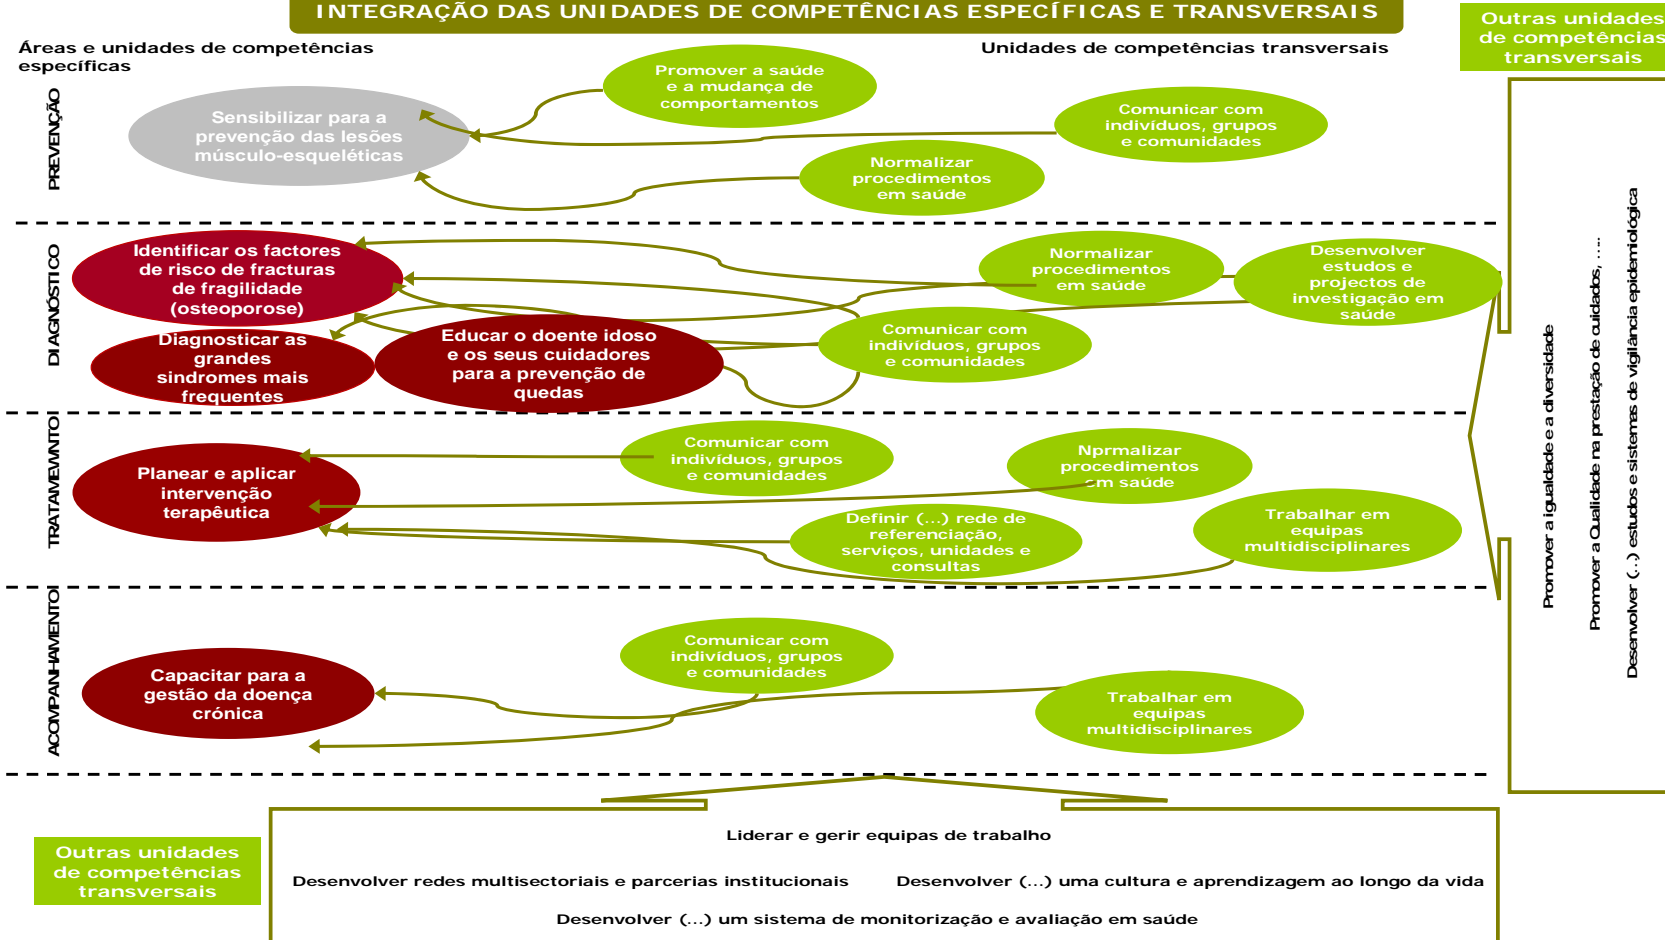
INTEGRAÇÃO DAS UNIDADES DE COMPETÊNCIAS ESPECÍFICAS E TRANSVERSAIS

Outras unidades de competências transversais

Áreas e unidades de competências específicas

Unidades de competências transversais

PREVENÇÃO

Sensibilizar para a prevenção das lesões músculo-esqueléticas

Promover a saúde e a mudança de comportamentos

Comunicar com indivíduos, grupos e comunidades

Normalizar procedimentos em saúde

DIAGNÓSTICO

Identificar os factores de risco de fracturas de fragilidade (osteoporose)

Diagnosticar as grandes sindromes mais frequentes

Educar o doente idoso e os seus cuidadores para a prevenção de quedas

Normalizar procedimentos em saúde

Desenvolver estudos e projectos de investigação em saúde

Comunicar com indivíduos, grupos e comunidades

TRATAMEVMNTO

Planear e aplicar intervenção terapêutica

Comunicar com indivíduos, grupos e comunidades

Nprmalizar procedimentos em saúde

Definir (...) rede de referenciação, serviços, unidades e consultas

Trabalhar em equipas multidisciplinares

ACOMPANHAMENTO

Capacitar para a gestão da doença crónica

Comunicar com indivíduos, grupos e comunidades

Trabalhar em equipas multidisciplinares

Promover a igualdade e a diversidade

Promover a Qualidade na prestação de cuidados, ...

Desenvolver (...) estudos e sistemas de vigilância epidemiológica

Outras unidades de competências transversais

Liderar e gerir equipas de trabalho

Desenvolver redes multisectoriais e parcerias institucionais

Desenvolver (...) uma cultura e aprendizagem ao longo da vida

Desenvolver (...) um sistema de monitorização e avaliação em saúde